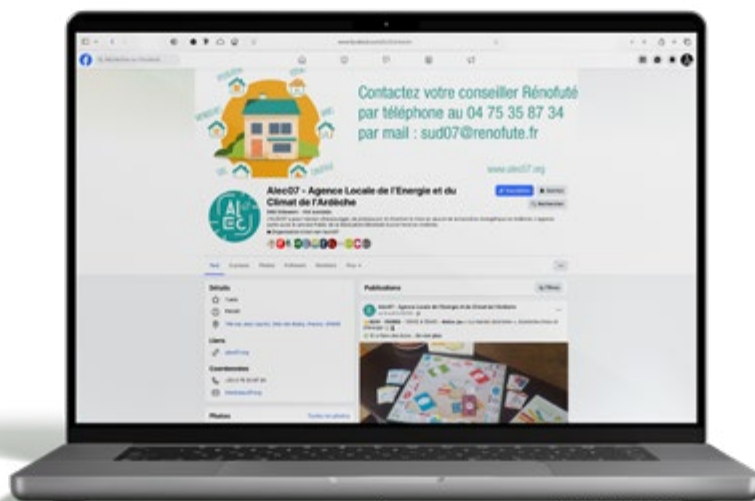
Contactez votre conseiller Rénofuté par téléphone au 04 75 35 87 34 par mail : sud07@renofute.fr

www.alec07.org

Alec07 - Agence Locale de l'Energie et du Climat de l'Ardèche

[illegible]

Détails

Liens

alec07.org

Coordonnées

Photos

Publications

Alec07 - Agence Locale de l'Energie et du Climat de l'Ardèche

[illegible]